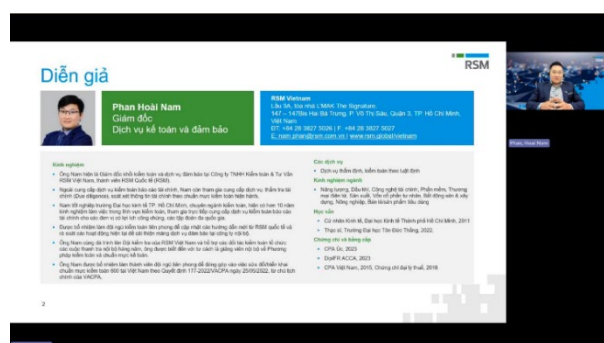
Diễn giả

RSM

Phan Hoài Nam
Giám đốc
Dịch vụ kế toán và đảm bảo

RSM Vietnam
Lầu 3A, tòa nhà L'MAK The Signature, 147 – 147Bis Hai Bà Trưng, P. Võ Thị Sáu, Quận 3, TP Hồ Chí Minh, Việt Nam
ĐT: +84 28 3827 5026 | F: +84 28 3827 5027
E: nam.phan@rsm.com.vn | www.rsm.global/vietnam

Kinh nghiệm
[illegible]

Các dịch vụ
Dịch vụ thẩm định, kiểm toán theo luật định
Kinh nghiệm ngành
Năng lượng, Đầu tư, Công nghệ tài chính, Phần mềm, Thương mại điện tử, Sản xuất, Vốn cổ phần tư nhân, Bất động sản & xây dựng, Nông nghiệp, Bán lẻ/sản phẩm tiêu dùng
Học vấn
Cử nhân Kinh tế, Đại học Kinh tế Thành phố Hồ Chí Minh, 2011
Thạc sĩ, Trường Đại học Tôn Đức Thắng, 2022
Chứng chỉ và bằng cấp
CPA Úc, 2023
DipIFR ACCA, 2023
CPA Việt Nam, 2015, Chứng chỉ đại lý thuế, 2016

2

Phan Hoai Nam